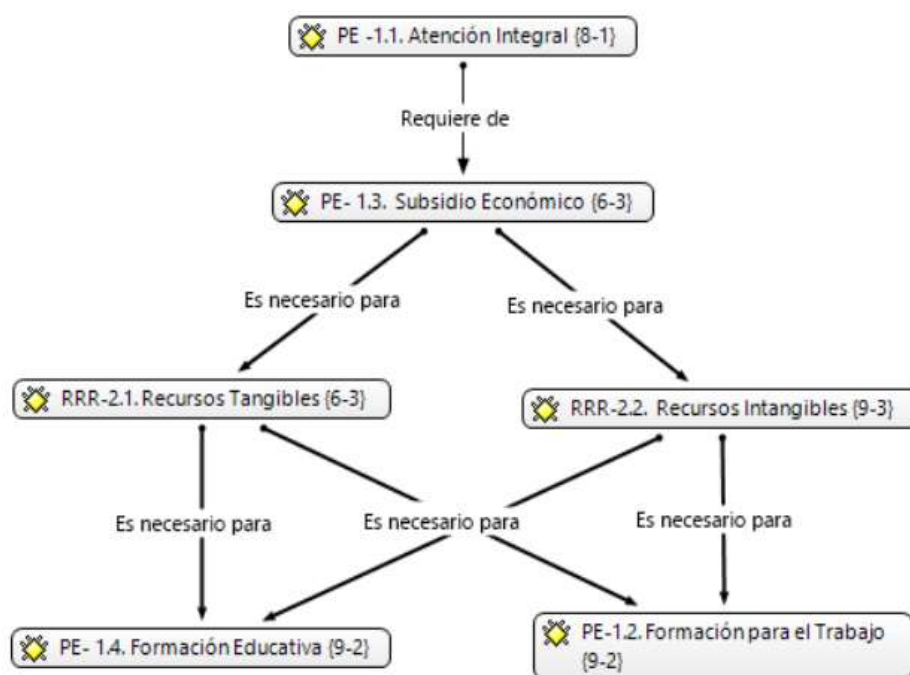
PE -1.1. Atención Integral {8-1}

Requiere de

PE- 1.3. Subsidio Económico {6-3}

Es necesario para

Es necesario para

RRR-2.1. Recursos Tangibles {6-3}

RRR-2.2. Recursos Intangibles {9-3}

Es necesario para

Es necesario para

Es necesario para

PE- 1.4. Formación Educativa {9-2}

PE-1.2. Formación para el Trabajo {9-2}